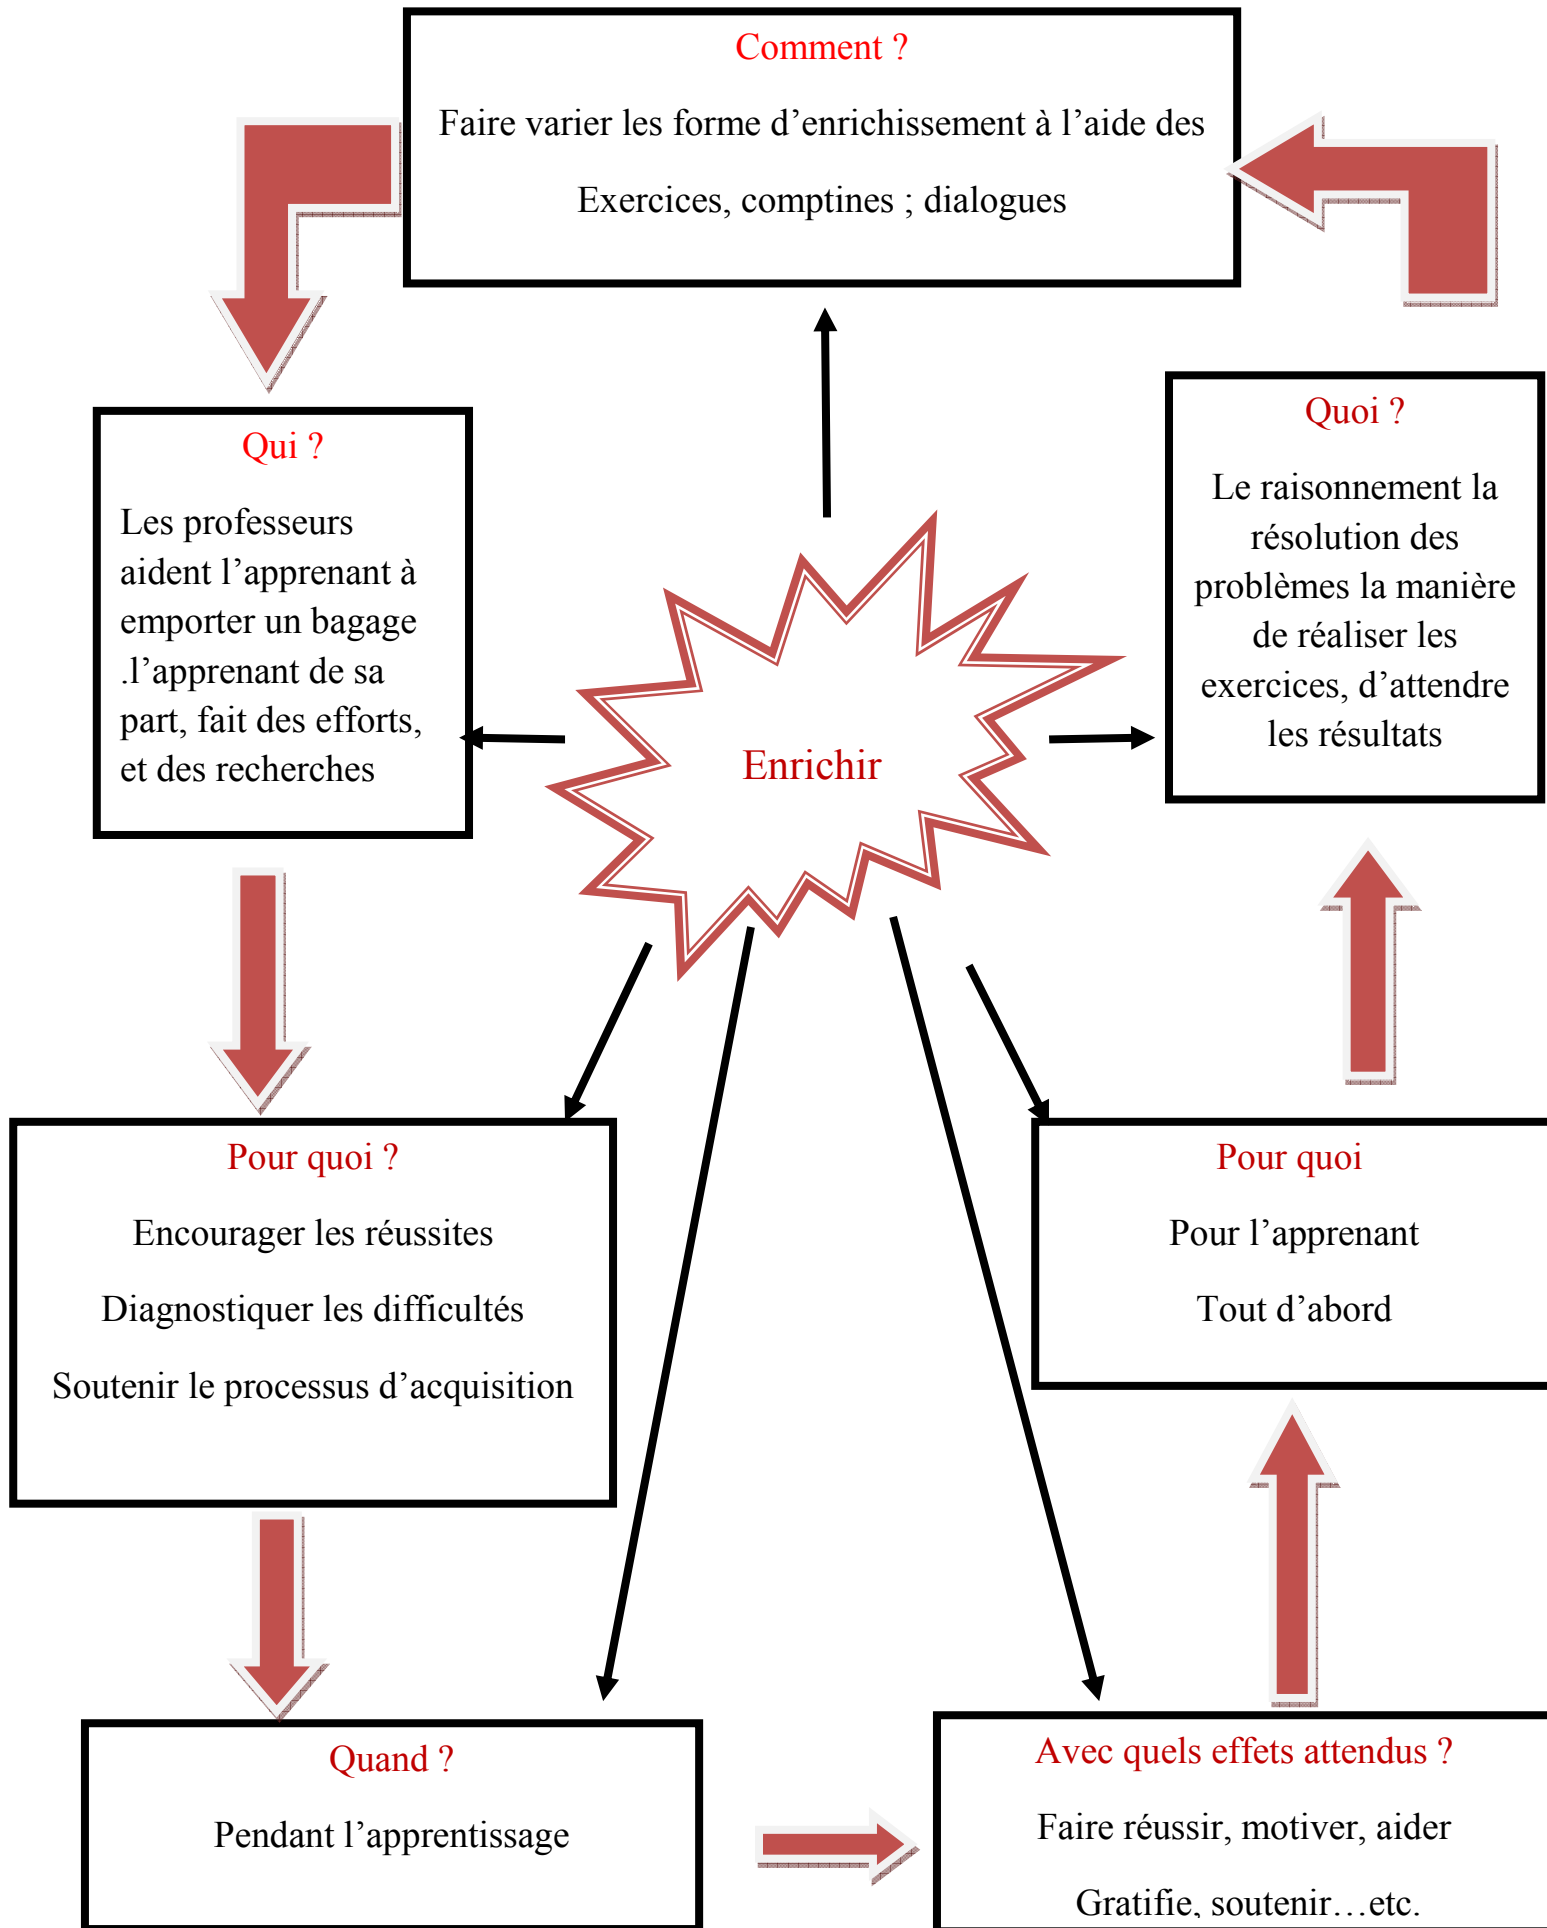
Comment ?

Faire varier les forme d'enrichissement à l'aide des

Exercices, comptines ; dialogues

Qui ?

Les professeurs aident l'apprenant à emporter un bagage .l'apprenant de sa part, fait des efforts, et des recherches

Enrichir

Quoi ?

Le raisonnement la résolution des problèmes la manière de réaliser les exercices, d'attendre les résultats

Pour quoi ?

Encourager les réussites

Diagnostiquer les difficultés

Soutenir le processus d'acquisition

Pour quoi

Pour l'apprenant

Tout d'abord

Quand ?

Pendant l'apprentissage

Avec quels effets attendus ?

Faire réussir, motiver, aider

Gratifie, soutenir…etc.